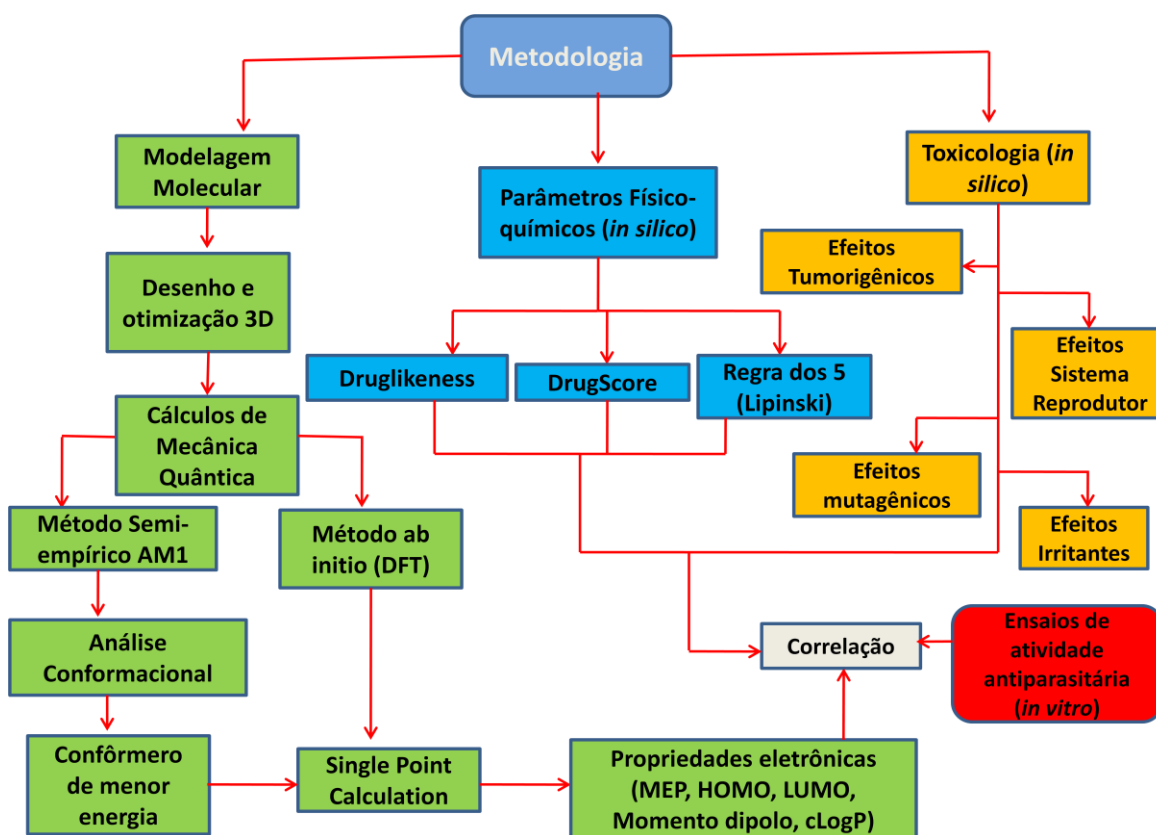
Metodologia

Modelagem Molecular

Desenho e otimização 3D

Cálculos de Mecânica Quântica

Método Semi-empírico AM1

Método ab initio (DFT)

Análise Conformacional

Confôrmero de menor energia

Single Point Calculation

Propriedades eletrônicas (MEP, HOMO, LUMO, Momento dipolo, cLogP)

Parâmetros Físico-químicos (*in silico*)

Druglikeness

DrugScore

Regra dos 5 (Lipinski)

Toxicologia (*in silico*)

Efeitos Tumorigênicos

Efeitos Sistema Reprodutor

Efeitos mutagênicos

Efeitos Irritantes

Correlação

Ensaios de atividade antiparasitária (*in vitro*)